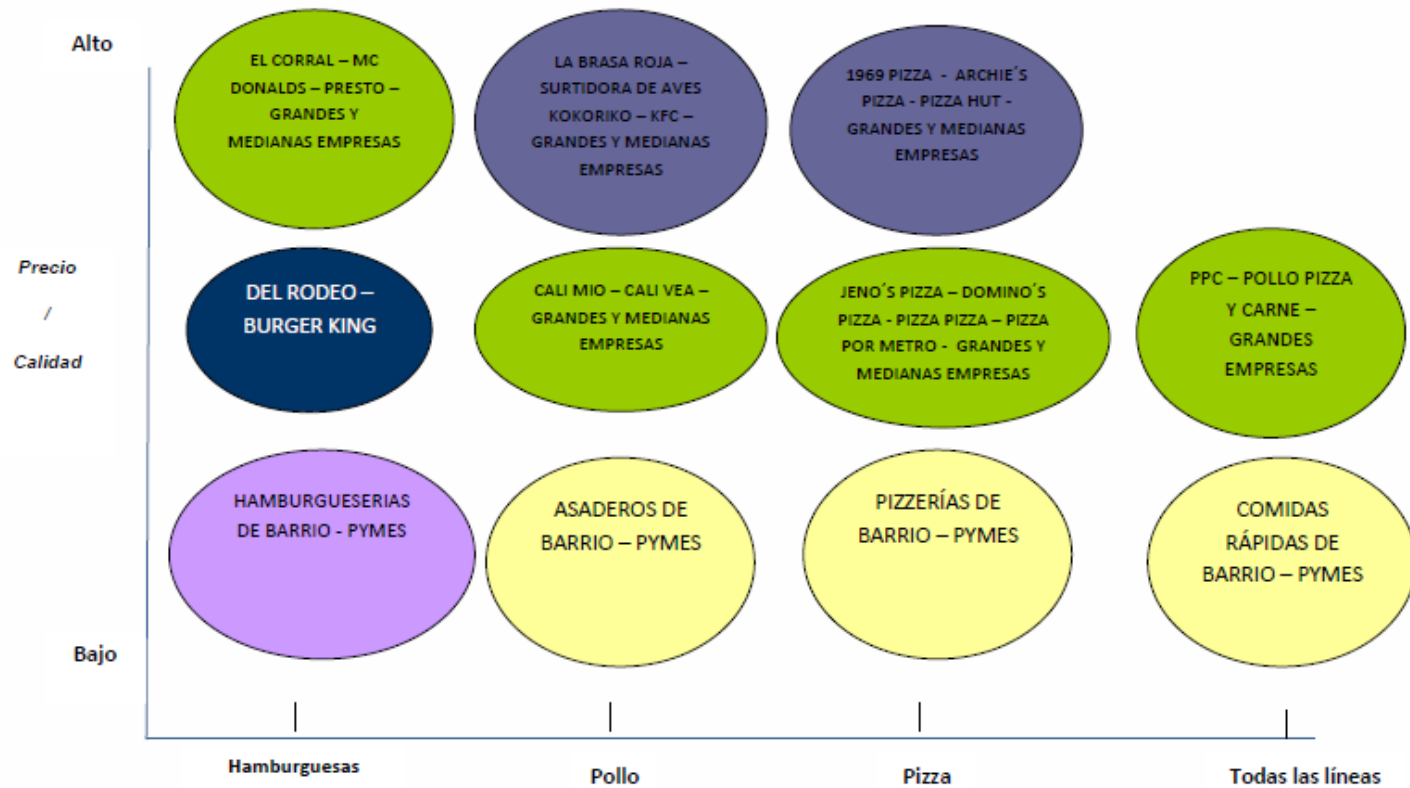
Alto

EL CORRAL – MC DONALDS – PRESTO – GRANDES Y MEDIANAS EMPRESAS

LA BRASA ROJA – SURTIDORA DE AVES KOKORIKO – KFC – GRANDES Y MEDIANAS EMPRESAS

1969 PIZZA - ARCHIE´S PIZZA - PIZZA HUT - GRANDES Y MEDIANAS EMPRESAS

Precio / Calidad

DEL RODEO – BURGER KING

CALI MIO – CALI VEA – GRANDES Y MEDIANAS EMPRESAS

JENO´S PIZZA – DOMINO´S PIZZA - PIZZA PIZZA – PIZZA POR METRO - GRANDES Y MEDIANAS EMPRESAS

PPC – POLLO PIZZA Y CARNE – GRANDES EMPRESAS

HAMBURGUESERIAS DE BARRIO - PYMES

ASADEROS DE BARRIO – PYMES

PIZZERÍAS DE BARRIO – PYMES

COMIDAS RÁPIDAS DE BARRIO – PYMES

Bajo

Hamburguesas

Pollo

Pizza

Todas las líneas